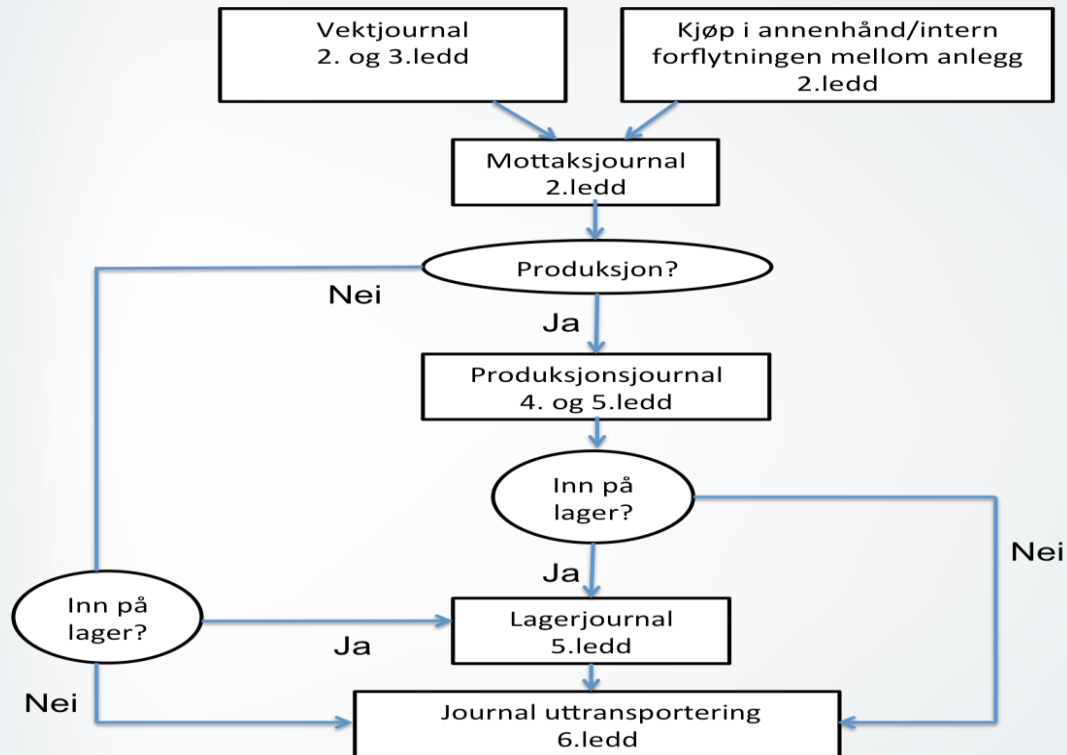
Vektjournal
2. og 3.ledd

Kjøp i annenhånd/intern forflytningen mellom anlegg
2.ledd

Mottaksjournal
2.ledd

Produksjon?

Nei

Ja

Produksjonsjournal
4. og 5.ledd

Inn på lager?

Nei

Ja

Inn på lager?

Lagerjournal
5.ledd

Ja

Nei

Journal uttransportering
6.ledd